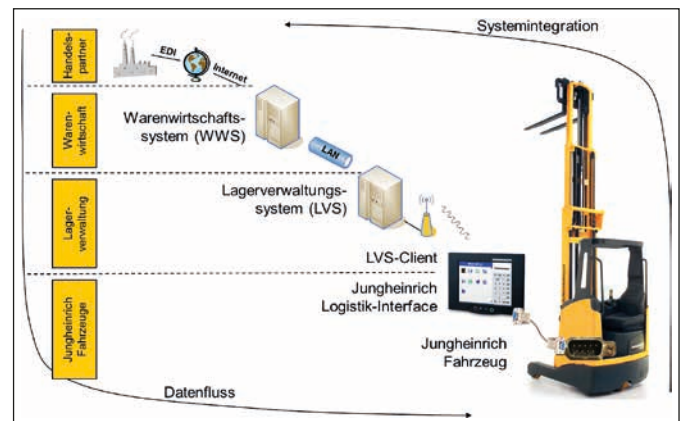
Systemintegration

Handelspartner

EDI

Internet

Warenwirtschaft

Warenwirtschaftssystem (WWS)

LAN

Lagerverwaltung

Lagerverwaltungssystem (LVS)

LVS-Client

Jungheinrich Fahrzeuge

Jungheinrich Logistik-Interface

Jungheinrich Fahrzeug

Datenfluss